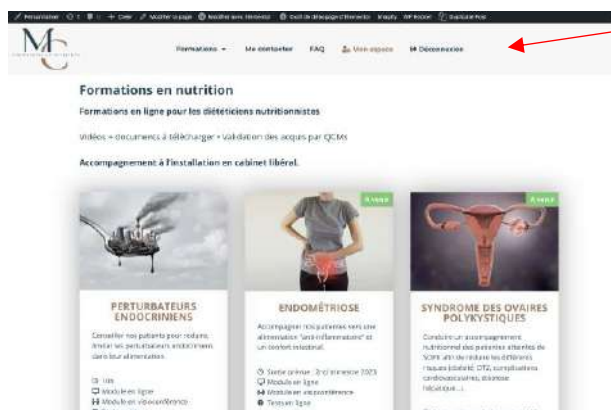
Personnaliser 0 0 + Créer Modifier la page Modifier avec Elementor Outil de débogage d'Elementor Imagify WP Rocket Duplicate Post

Formations Me contacter FAQ Mon espace Déconnexion

Formations en nutrition

Formations en ligne pour les diététiciens nutritionnistes

Vidéos + documents à télécharger + Validation des acquis par QCMs

Accompagnement à l'installation en cabinet libéral.

À venir

À venir

PERTURBATEURS ENDOCRINIENS

Conseiller nos patients pour réduire, limiter les perturbateurs endocriniens dans leur alimentation.

Vidéos
Module en ligne
Module en visioconférence

ENDOMÉTRIOSE

Accompagner nos patientes vers une alimentation "anti-inflammatoire" et un confort intestinal.

Sortie prévue : 2e trimestre 2023
Module en ligne
Module en visioconférence
Tarif en ligne

SYNDROME DES OVAIRES POLYKYSTIQUES

Conduire un accompagnement nutritionnel des patientes atteintes de SOPK afin de réduire les différents risques (obésité, DT2, complications cardiovasculaires, stéatose hépatique...).